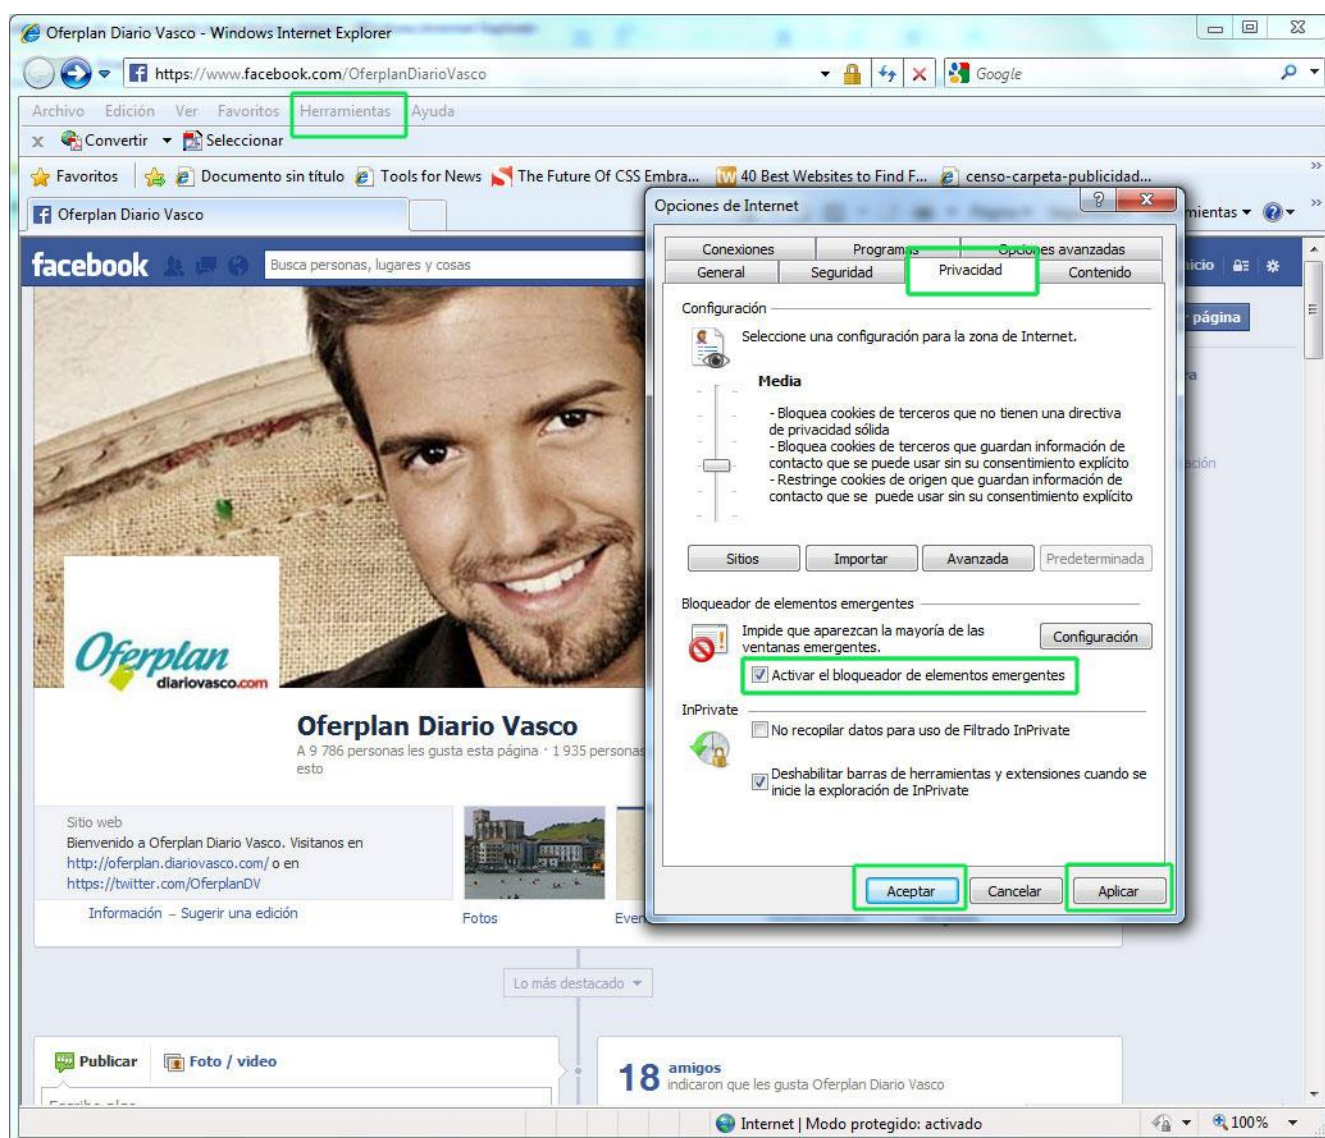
Oferplan Diario Vasco - Windows Internet Explorer

https://www.facebook.com/OferplanDiarioVasco

Google

Archivo Edición Ver Favoritos Herramientas Ayuda

Convertir Seleccionar

Favoritos Documento sin título Tools for News The Future Of CSS Embra... 40 Best Websites to Find F... censo-carpeta-publicidad...

Oferplan Diario Vasco

mientas

facebook Busca personas, lugares y cosas

icio

página

Oferplan diariovasco.com

Oferplan Diario Vasco

A 9 786 personas les gusta esta página · 1 935 personas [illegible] esto

Sitio web
Bienvenido a Oferplan Diario Vasco. Visitanos en http://oferplan.diariovasco.com/ o en https://twitter.com/OferplanDV

Información – Sugerir una edición

Fotos

Even

Lo más destacado

Publicar Foto / video

18 amigos indicaron que les gusta Oferplan Diario Vasco

Opciones de Internet

Conexiones Programas Opciones avanzadas
General Seguridad Privacidad Contenido

Configuración

Seleccione una configuración para la zona de Internet.

Media

- Bloquea cookies de terceros que no tienen una directiva de privacidad sólida
- Bloquea cookies de terceros que guardan información de contacto que se puede usar sin su consentimiento explícito
- Restringe cookies de origen que guardan información de contacto que se puede usar sin su consentimiento explícito

Sitios Importar Avanzada Predeterminada

Bloqueador de elementos emergentes

Impide que aparezcan la mayoría de las ventanas emergentes.

Configuración

Activar el bloqueador de elementos emergentes

InPrivate

No recopilar datos para uso de Filtrado InPrivate

Deshabilitar barras de herramientas y extensiones cuando se inicie la exploración de InPrivate

Aceptar Cancelar Aplicar

Internet | Modo protegido: activado

100%